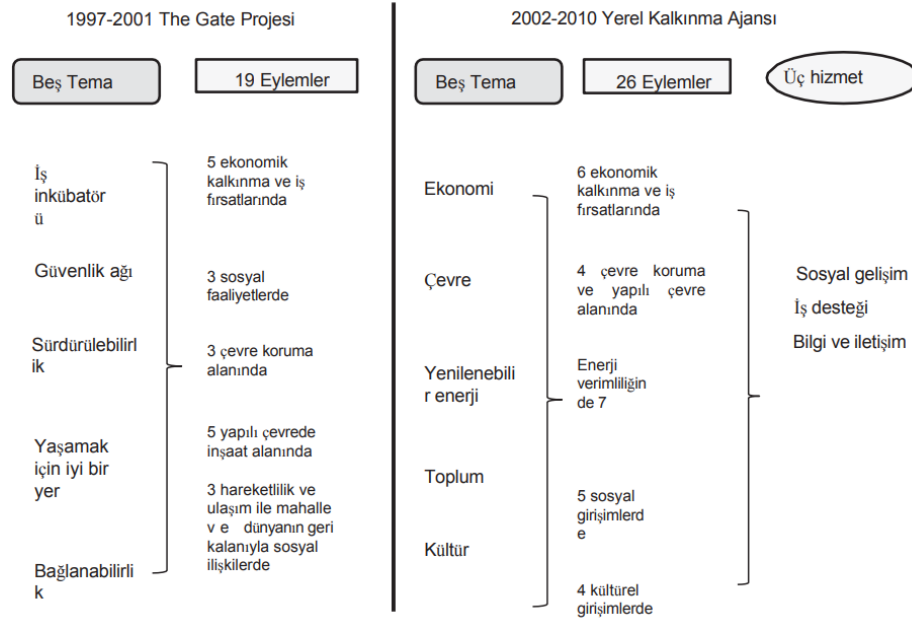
1997-2001 The Gate Projesi

Beş Tema

19 Eylemler

İş inkübatörü

Güvenlik ağı

Sürdürülebilirlik

Yaşamak için iyi bir yer

Bağlanabilirlik

5 ekonomik kalkınma ve iş fırsatlarında

3 sosyal faaliyetlerde

3 çevre koruma alanında

5 yapılı çevrede inşaat alanında

3 hareketlilik ve ulaşım ile mahalle ve dünyanın geri kalanıyla sosyal ilişkilerde

2002-2010 Yerel Kalkınma Ajansı

Beş Tema

26 Eylemler

Üç hizmet

Ekonomi

Çevre

Yenilenebilir enerji

Toplum

Kültür

6 ekonomik kalkınma ve iş fırsatlarında

4 çevre koruma ve yapılı çevre alanında

Enerji verimliliğin de 7

5 sosyal girişimlerde

4 kültürel girişimlerde

Sosyal gelişim

İş desteği

Bilgi ve iletişim